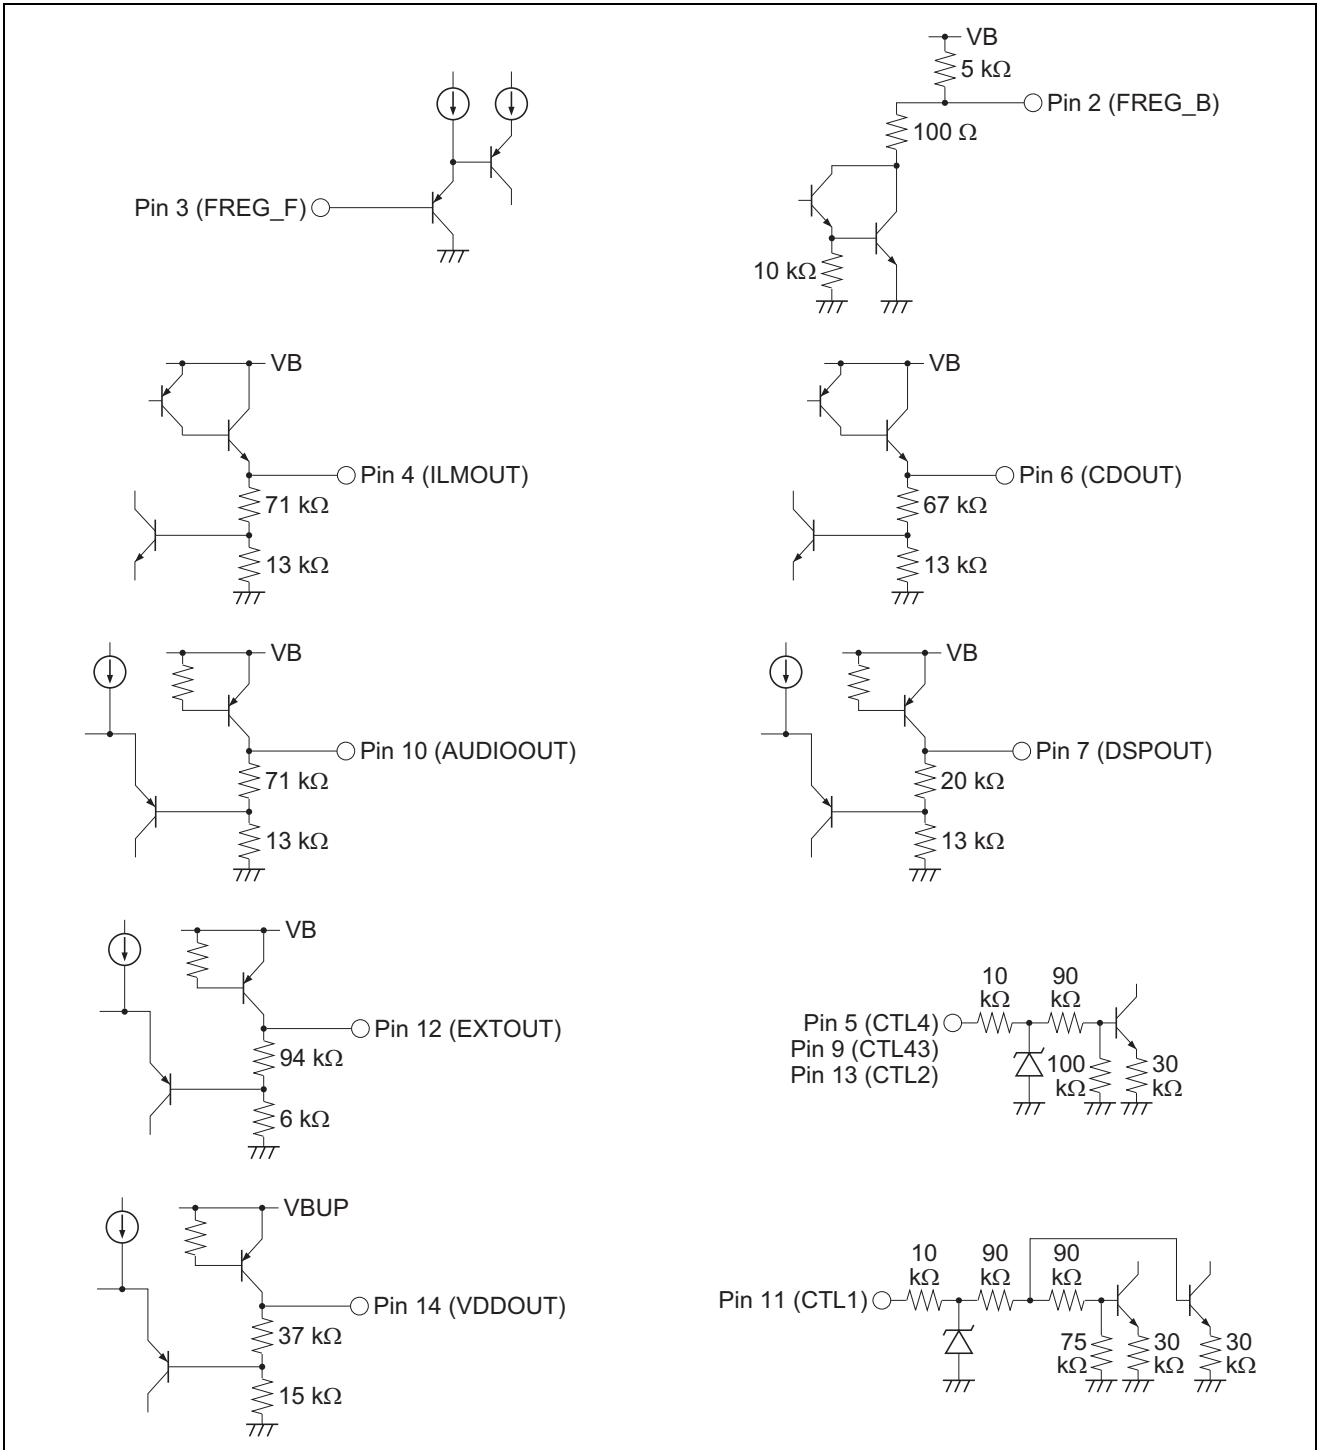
Pin 3 (FREG_F)

VB
5 kΩ
Pin 2 (FREG_B)
100 Ω
10 kΩ

VB
Pin 4 (ILMOUT)
71 kΩ
13 kΩ

VB
Pin 6 (CDOUT)
67 kΩ
13 kΩ

VB
Pin 10 (AUDIOOUT)
71 kΩ
13 kΩ

VB
Pin 7 (DSPOUT)
20 kΩ
13 kΩ

VB
Pin 12 (EXTOUT)
94 kΩ
6 kΩ

10 kΩ
90 kΩ
Pin 5 (CTL4)
Pin 9 (CTL43)
Pin 13 (CTL2)
100 kΩ
30 kΩ

VBUP
Pin 14 (VDDOUT)
37 kΩ
15 kΩ

10 kΩ
90 kΩ
90 kΩ
Pin 11 (CTL1)
75 kΩ
30 kΩ
30 kΩ